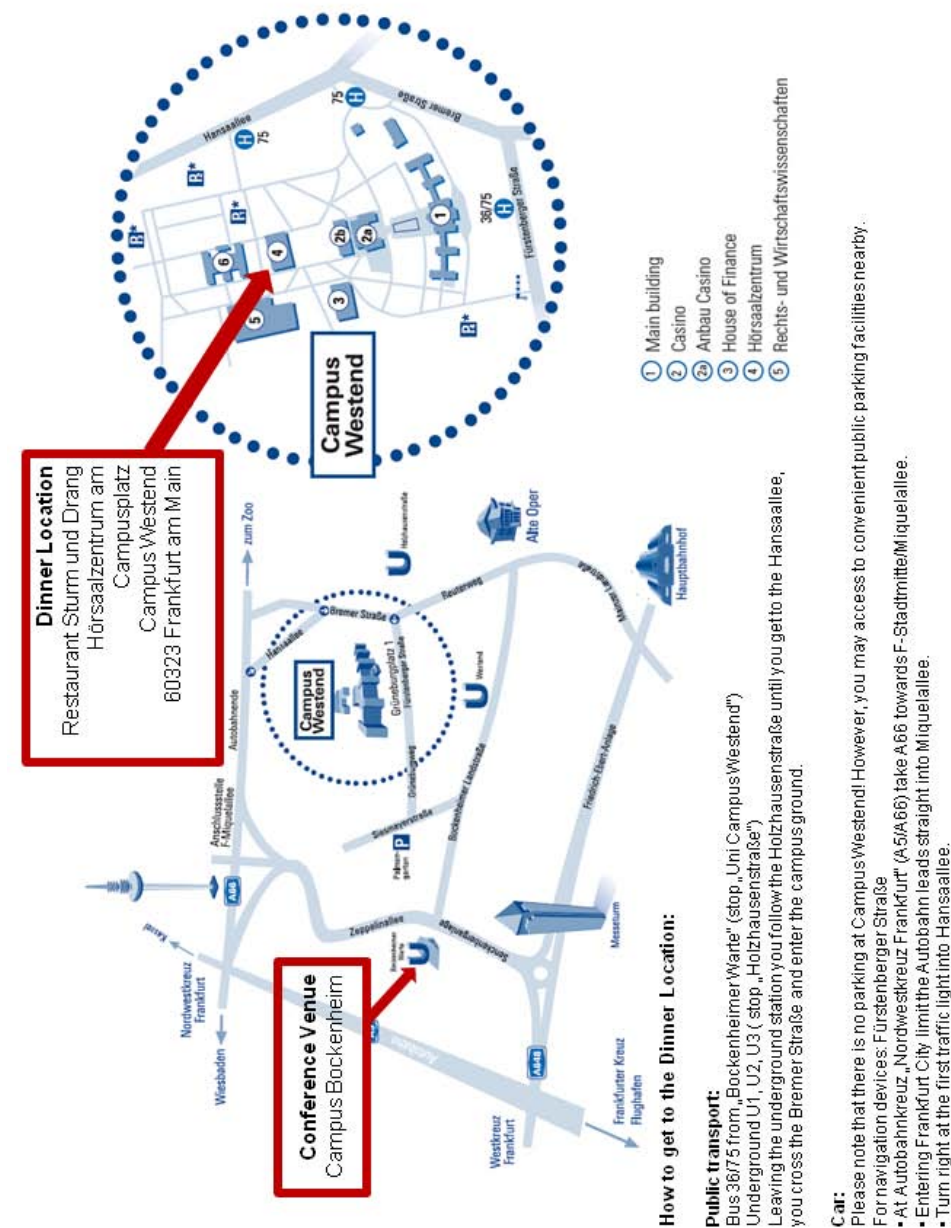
Dinner Location
Restaurant Sturm und Drang
Hörsaalzentrum am Campusplatz
Campus Westend
60323 Frankfurt am Main

Campus Westend

Hansaallee
75
Bremer Straße
36/75
Fürstenberger Straße
R*

① Main building
② Casino
②a Anbau Casino
③ House of Finance
④ Hörsaalzentrum
⑤ Rechts- und Wirtschaftswissenschaften

Conference Venue
Campus Bockenheim

Wiesbaden
Nordwestkreuz Frankfurt
Kassel
A66
Anschlussstelle F-Miquelallee
Autobahnende
Hansaallee
Bremer Straße
zum Zoo
Campus Westend
Grüneburgplatz 1
Fürstenberger Straße
Holzhausenstraße
Reuterweg
Alte Oper
Westend
Grüneburgweg
Siesmayerstraße
Palmengarten
P
Bockenheimer Landstraße
Bockenheimer Warte
Zeppelinallee
Senckenberganlage
Friedrich-Ebert-Anlage
Mainzer Landstraße
Hauptbahnhof
Messeturm
A648
Westkreuz Frankfurt
Frankfurter Kreuz Flughafen
Autobahn

How to get to the Dinner Location:

Public transport:
Bus 36/75 from „Bockenheimer Warte" (stop „Uni Campus Westend")
Underground U1, U2, U3 ( stop „Holzhausenstraße")
Leaving the underground station you follow the Holzhausenstraße until you get to the Hansaallee, you cross the Bremer Straße and enter the campus ground.

Car:
Please note that there is no parking at Campus Westend! However, you may access to convenient public parking facilities nearby.
For navigation devices: Fürstenberger Straße
• At Autobahnkreuz „Nordwestkreuz Frankfurt" (A5/A66) take A66 towards F-Stadtmitte/Miquelallee.
• Entering Frankfurt City limit the Autobahn leads straight into Miquelallee.
• Turn right at the first traffic light into Hansaallee.